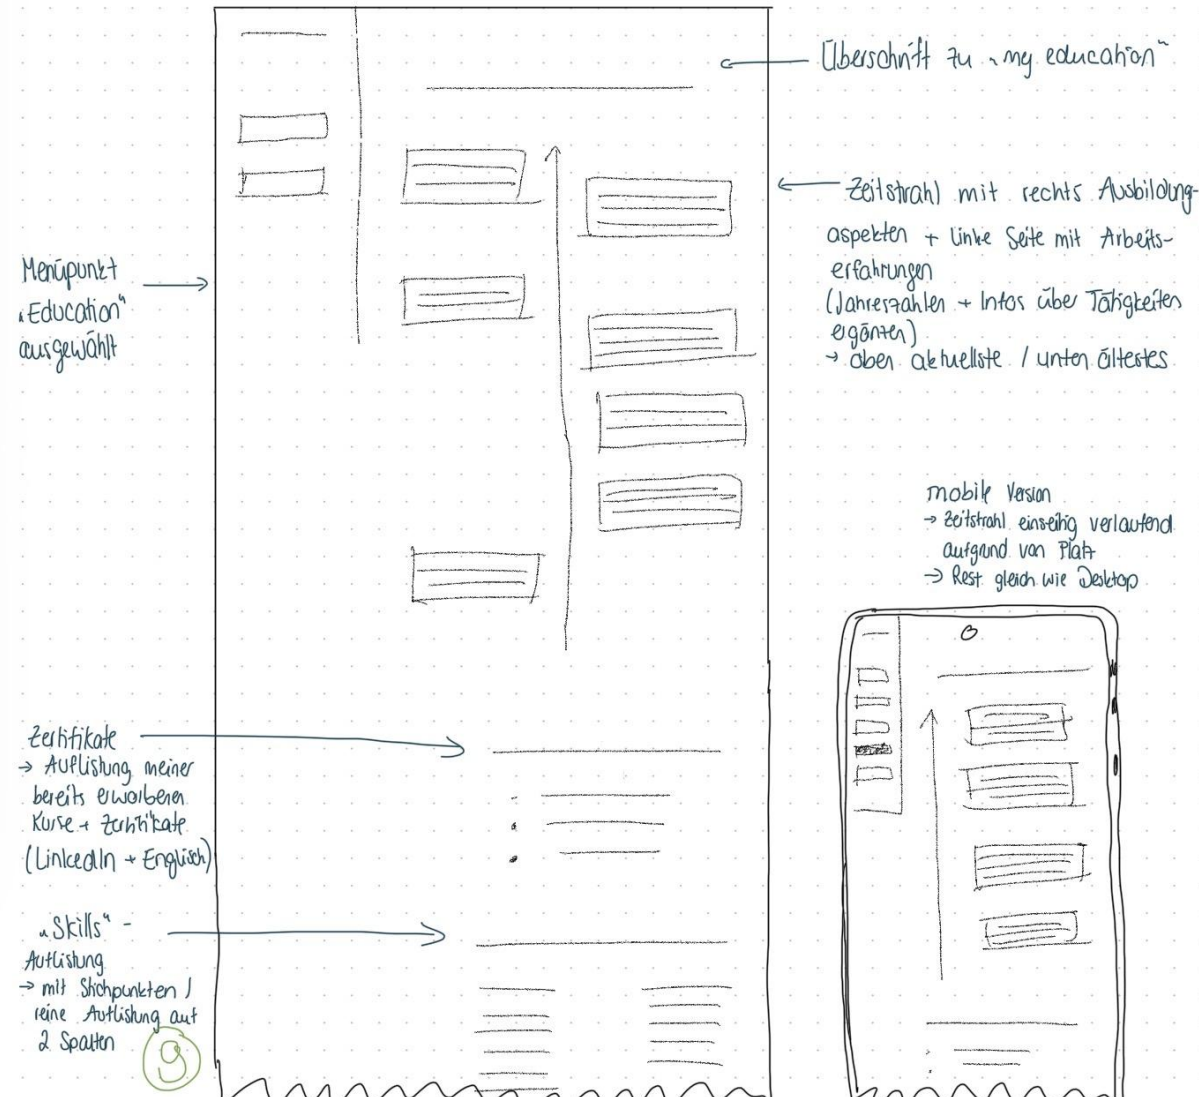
Überschrift zu „my education"

Zeitstrahl mit rechts Ausbildungaspekten + linke Seite mit Arbeitserfahrungen
(Jahreszahlen + Infos über Tätigkeiten ergänzen)
→ oben aktuellste / unten ältestes

Menüpunkt „Education" ausgewählt

mobile Version
→ Zeitstrahl einseitig verlaufend aufgrund von Platz
→ Rest gleich wie Desktop

Zertifikate
→ Auflistung meiner bereits erworbenen Kurse + Zertifikate (LinkedIn + Englisch)

„Skills" - Auflistung
→ mit Stichpunkten / reine Auflistung auf 2 Spalten

9